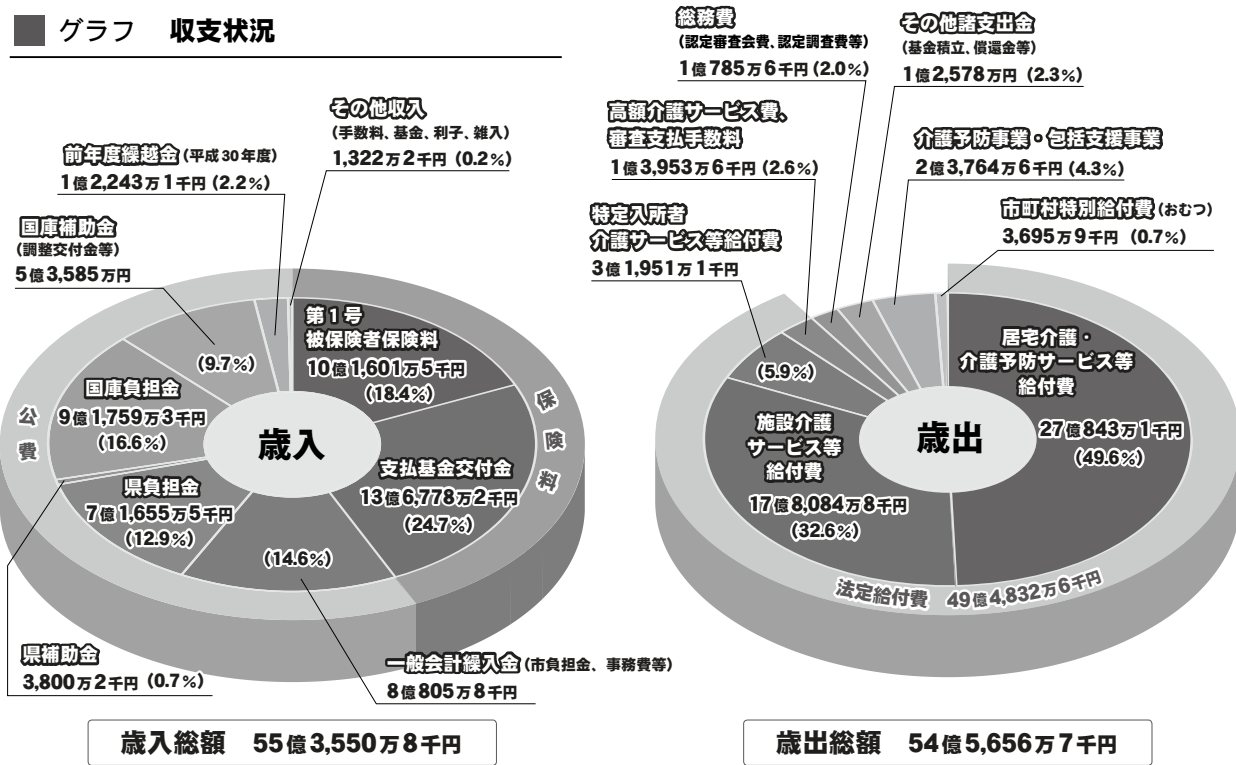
グラフ　収支状況

その他収入
（手数料、基金、利子、雑入）
1,322万2千円（0.2%）

前年度繰越金（平成30年度）
1億2,243万1千円（2.2%）

国庫補助金
（調整交付金等）
5億3,585万円

(9.7%)

第1号
被保険者保険料
10億1,601万5千円
(18.4%)

国庫負担金
9億1,759万3千円
(16.6%)

公費

歳入

保険料

支払基金交付金
13億6,778万2千円
(24.7%)

県負担金
7億1,655万5千円
(12.9%)

(14.6%)

県補助金
3,800万2千円（0.7%）

一般会計繰入金（市負担金、事務費等）
8億805万8千円

歳入総額　55億3,550万8千円

総務費
（認定審査会費、認定調査費等）
1億785万6千円（2.0%）

その他諸支出金
（基金積立、償還金等）
1億2,578万円（2.3%）

高額介護サービス費、
審査支払手数料
1億3,953万6千円（2.6%）

介護予防事業・包括支援事業
2億3,764万6千円（4.3%）

特定入所者
介護サービス等給付費
3億1,951万1千円

市町村特別給付費（おむつ）
3,695万9千円（0.7%）

(5.9%)

居宅介護・
介護予防サービス等
給付費
27億843万1千円
(49.6%)

施設介護
サービス等
給付費
17億8,084万8千円
(32.6%)

歳出

法定給付費　49億4,832万6千円

歳出総額　54億5,656万7千円